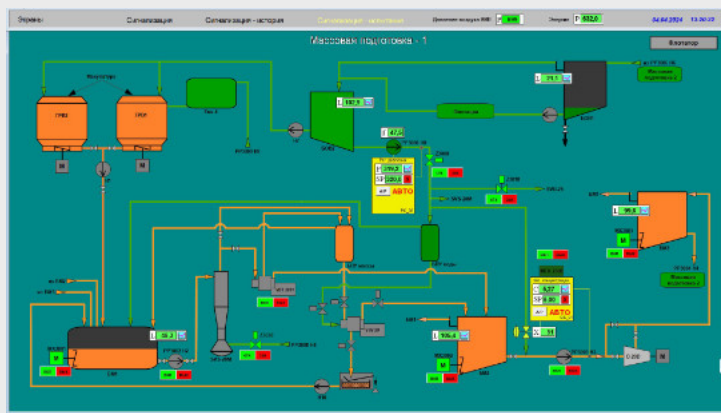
Экраны
Сигнализация
Сигнализация - история
Сигнализация - квитирование
Давление воздуха КИП
Энергия
P 632,0
04.04.2024 13:30:20

Массовая подготовка - 1
Вентилятор

Конвейер
ГРБ1
ГРБ2
Бак 1
М
М
L 182,9
Бак ГВС
L 21,1
Массовая подготовка 2
L 47,4
АВТО
P 299,0
SP 300,0
АВТО
L 90,9
М
L 38,2
М
L 106,4
М
4,57
SP 5,00
АВТО
L 14
М